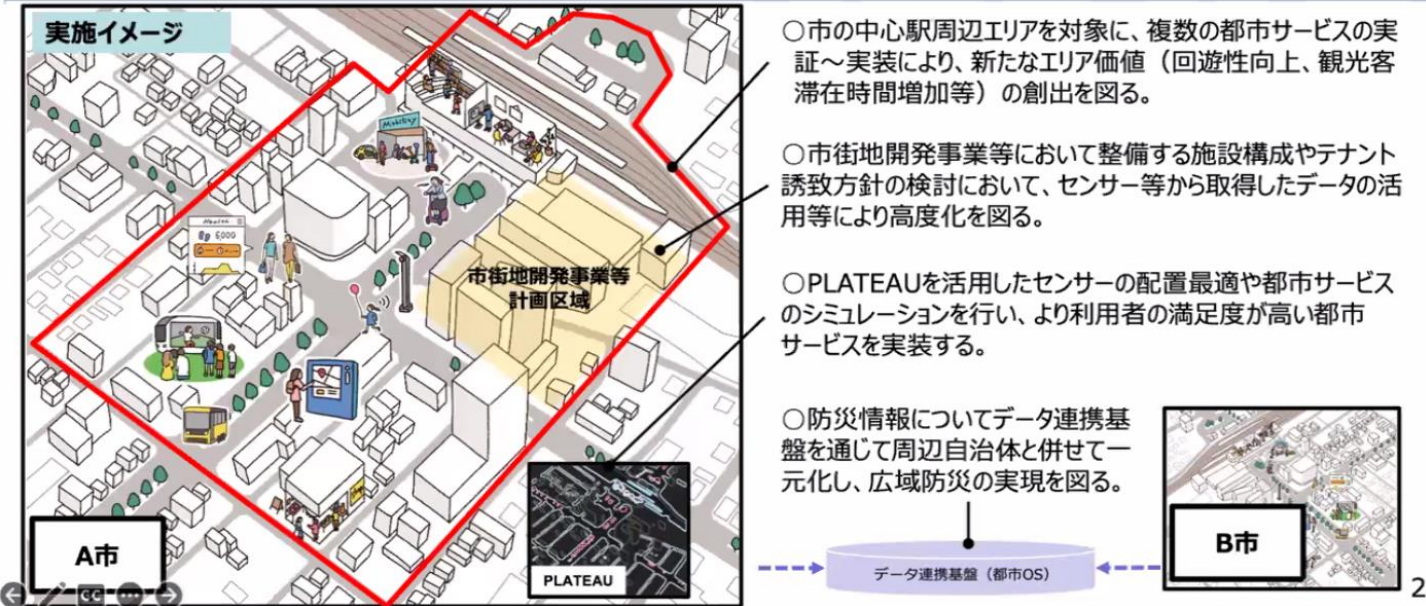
実施イメージ

Mobility

Monitor

6,000

市街地開発事業等
計画区域

A市

PLATEAU

○市の中心駅周辺エリアを対象に、複数の都市サービスの実証～実装により、新たなエリア価値（回遊性向上、観光客滞在時間増加等）の創出を図る。

○市街地開発事業等において整備する施設構成やテナント誘致方針の検討において、センサー等から取得したデータの活用等により高度化を図る。

○PLATEAUを活用したセンサーの配置最適や都市サービスのシミュレーションを行い、より利用者の満足度が高い都市サービスを実装する。

○防災情報についてデータ連携基盤を通じて周辺自治体と併せて一元化し、広域防災の実現を図る。

B市

データ連携基盤（都市OS）

2